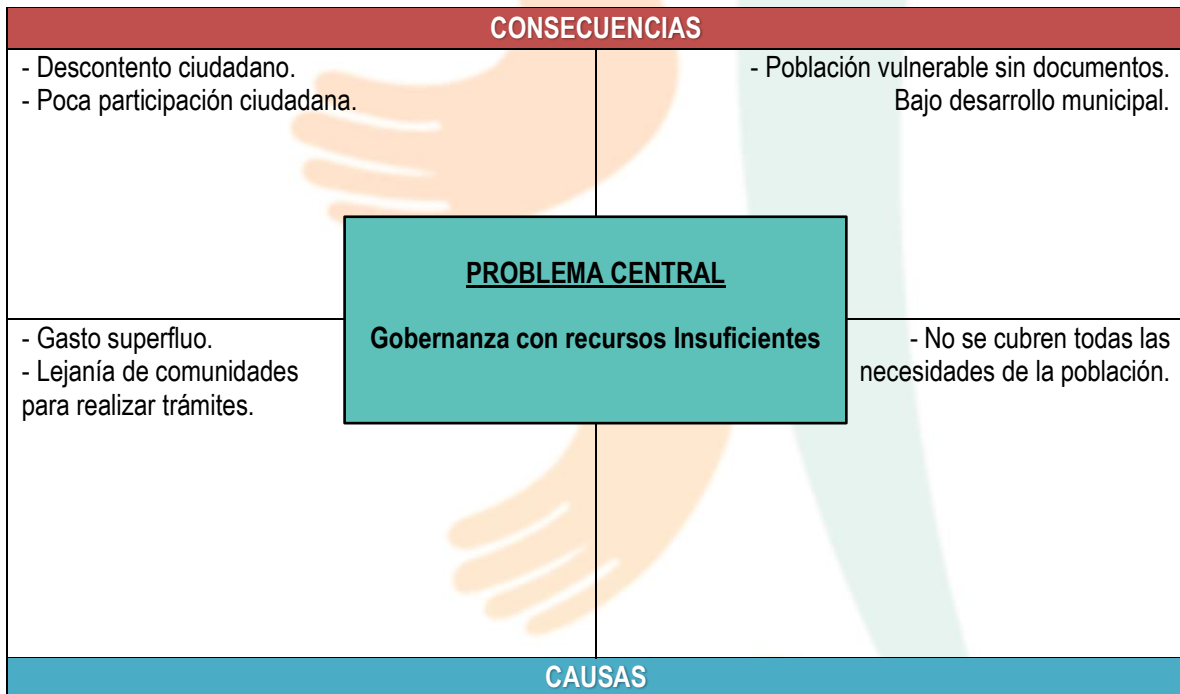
CONSECUENCIAS

- Descontento ciudadano.
- Poca participación ciudadana.

- Población vulnerable sin documentos.
Bajo desarrollo municipal.

PROBLEMA CENTRAL

Gobernanza con recursos Insuficientes

- Gasto superfluo.
- Lejanía de comunidades para realizar trámites.

- No se cubren todas las necesidades de la población.

CAUSAS